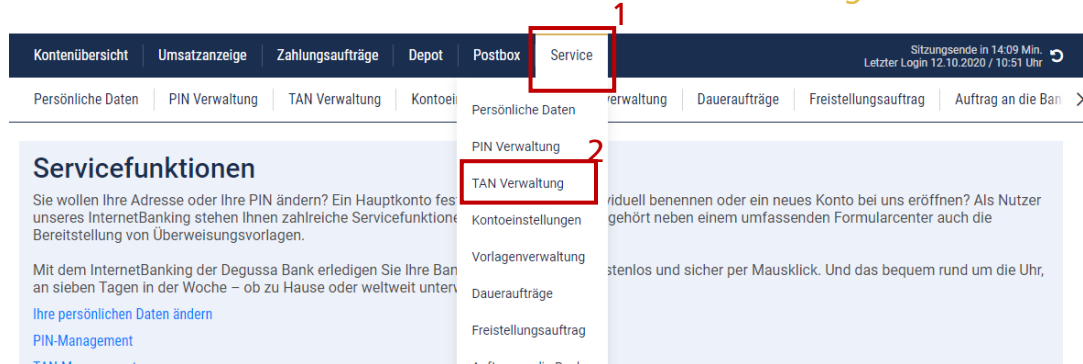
1

Kontenübersicht | Umsatzanzeige | Zahlungsaufträge | Depot | Postbox | Service

Sitzungsende in 14:09 Min.
Letzter Login 12.10.2020 / 10:51 Uhr

Persönliche Daten | PIN Verwaltung | TAN Verwaltung | Kontoei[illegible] | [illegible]rwaltung | Daueraufträge | Freistellungsauftrag | Auftrag an die Ban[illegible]

Persönliche Daten
PIN Verwaltung
2
TAN Verwaltung
Kontoeinstellungen
Vorlagenverwaltung
Daueraufträge
Freistellungsauftrag
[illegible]

Servicefunktionen

Sie wollen Ihre Adresse oder Ihre PIN ändern? Ein Hauptkonto fes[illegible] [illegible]viduell benennen oder ein neues Konto bei uns eröffnen? Als Nutzer unseres InternetBanking stehen Ihnen zahlreiche Servicefunktione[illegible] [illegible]gehört neben einem umfassenden Formularcenter auch die Bereitstellung von Überweisungsvorlagen.

Mit dem InternetBanking der Degussa Bank erledigen Sie Ihre Ban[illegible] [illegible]stenlos und sicher per Mausklick. Und das bequem rund um die Uhr, an sieben Tagen in der Woche – ob zu Hause oder weltweit unterv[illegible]

Ihre persönlichen Daten ändern

PIN-Management

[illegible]